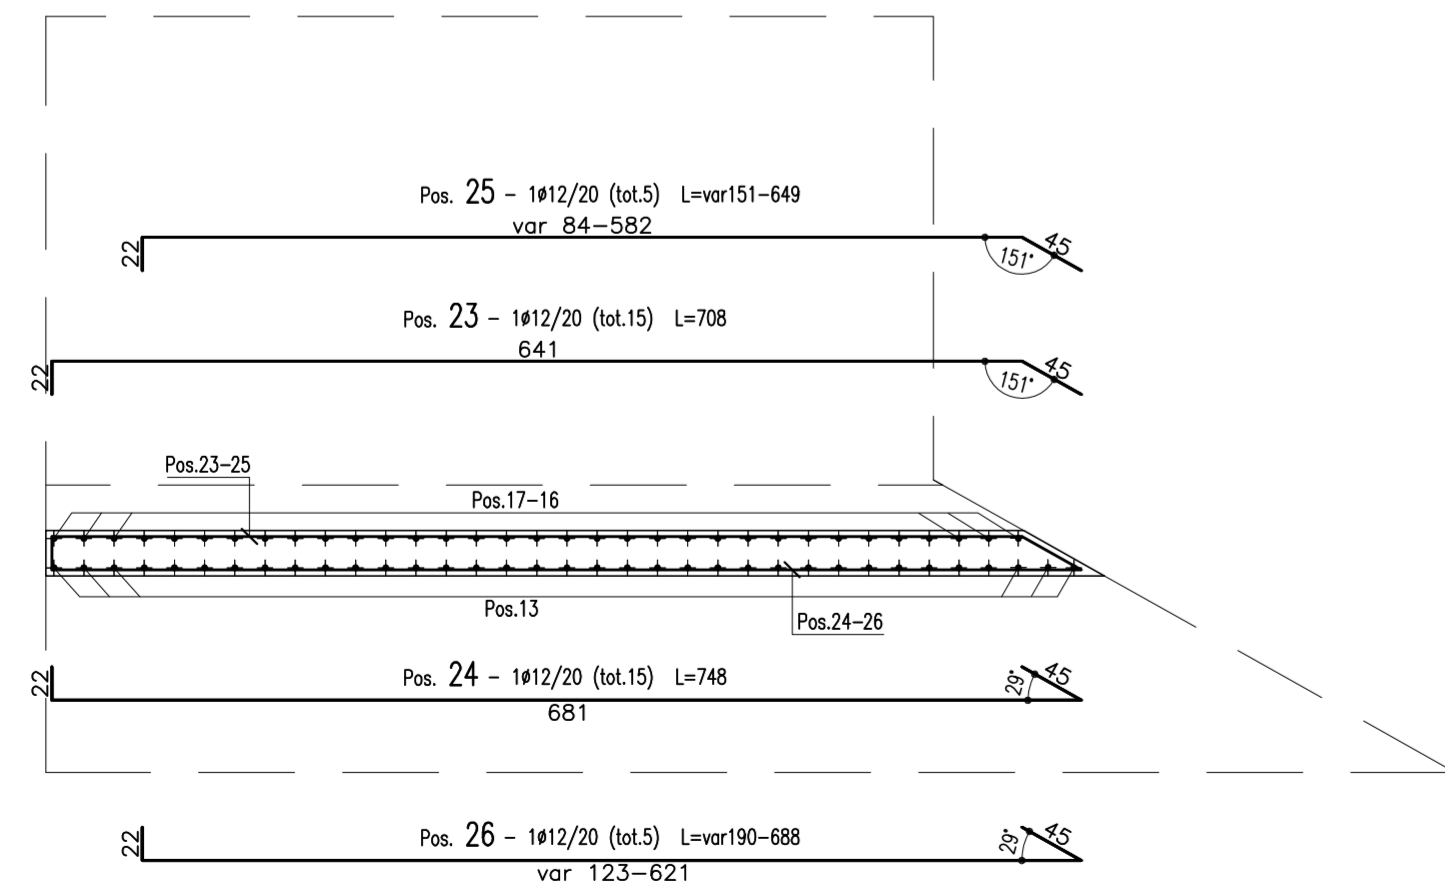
Pos. 25 – 1ø12/20 (tot.5) L=var151–649
var 84–582
22
151°
45

Pos. 23 – 1ø12/20 (tot.15) L=708
641
22
151°
45

Pos.23–25
Pos.17–16
Pos.13
Pos.24–26

Pos. 24 – 1ø12/20 (tot.15) L=748
22
29°
45
681

Pos. 26 – 1ø12/20 (tot.5) L=var190–688
22
29°
45
var 123–621